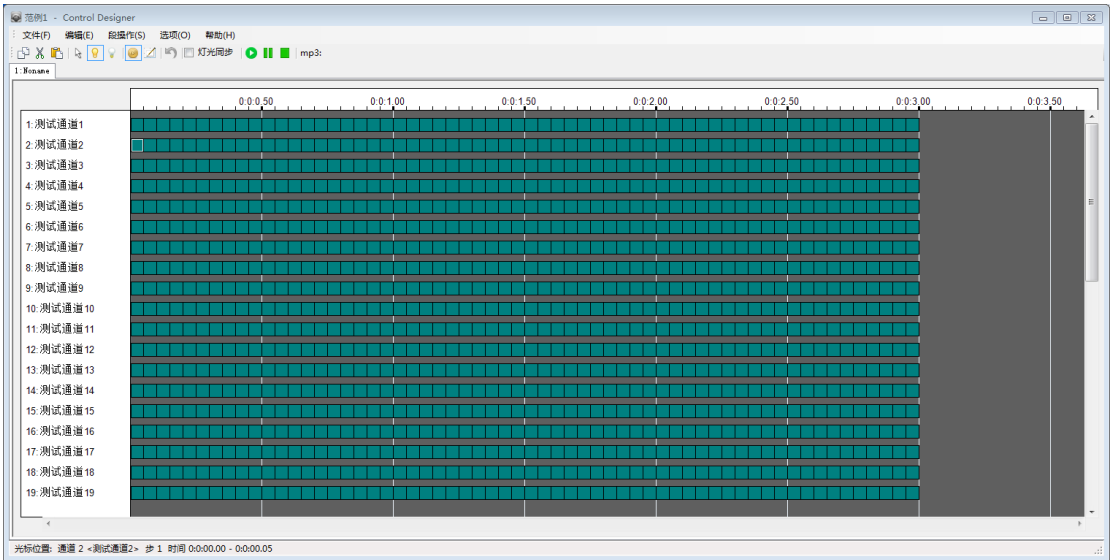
范例1 - Control Designer

文件(F) 编辑(E) 段操作(S) 选项(O) 帮助(H)

灯光同步 mp3:

1:Noname

0:0:0.50 0:0:1.00 0:0:1.50 0:0:2.00 0:0:2.50 0:0:3.00 0:0:3.50

1:测试通道1
2:测试通道2
3:测试通道3
4:测试通道4
5:测试通道5
6:测试通道6
7:测试通道7
8:测试通道8
9:测试通道9
10:测试通道10
11:测试通道11
12:测试通道12
13:测试通道13
14:测试通道14
15:测试通道15
16:测试通道16
17:测试通道17
18:测试通道18
19:测试通道19

光标位置: 通道 2 <测试通道2> 步 1 时间 0:0:00.00 - 0:0:00.05